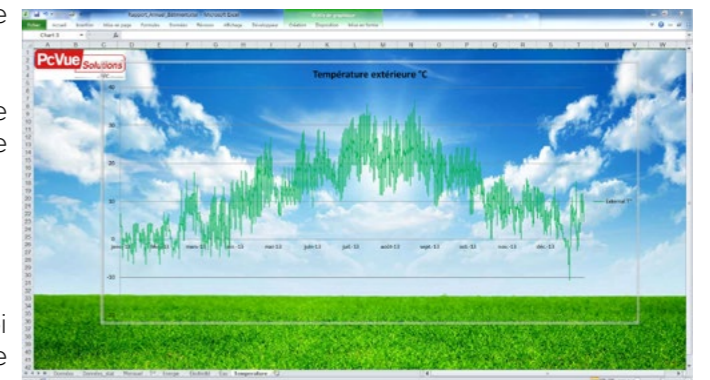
e

e
e

i
e

Rapport_Annuel_Batimentaire - Microsoft Excel

Fichier Accueil Insertion Mise en page Formules Données Révision Affichage Développeur Création Disposition Mise en forme

Chart 3

PcVue Solutions

Température extérieure °C

40

30

20

10

0

-10

janv.-13 févr.-13 mars-13 avr.-13 mai-13 juin-13 juil.-13 août-13 sept.-13 oct.-13 nov.-13 déc.-13

Externe °C

Données Données_stat Mensuel Energie Electricité Gaz Temperature